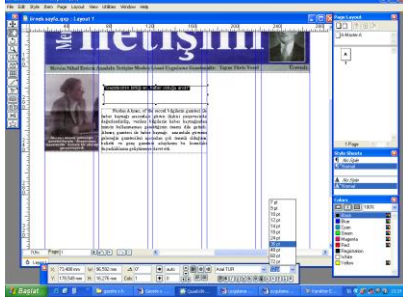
File Edit Style Item Page Layout View Utilities Window Help

ilerek sayfa.qxp : Layout 1

iletişim

Mersin Mithat Bozkır Anadolu İletişim Meslek Lisesi Gazetecilik Bölümü    Yayın Türü Fasikül    Ücretsiz

Gazetecilik bölümü haber yazmayı öğrendi

Page Layout

A-Master A

1 Page

Style Sheets

¶ No Style

¶ Normal

A No Style

A Normal

Colors

Black

Blue

Cyan

Green

Magenta

Red

Registration

White

Yellow

7 pt
9 pt
10 pt
12 pt
14 pt
18 pt
24 pt
36 pt
48 pt
60 pt
72 pt

Page: 1

X: 73,408 mm
Y: 170,508 mm
W: 96,552 mm
H: 16,776 mm

Arial TUR

auto

Başlat